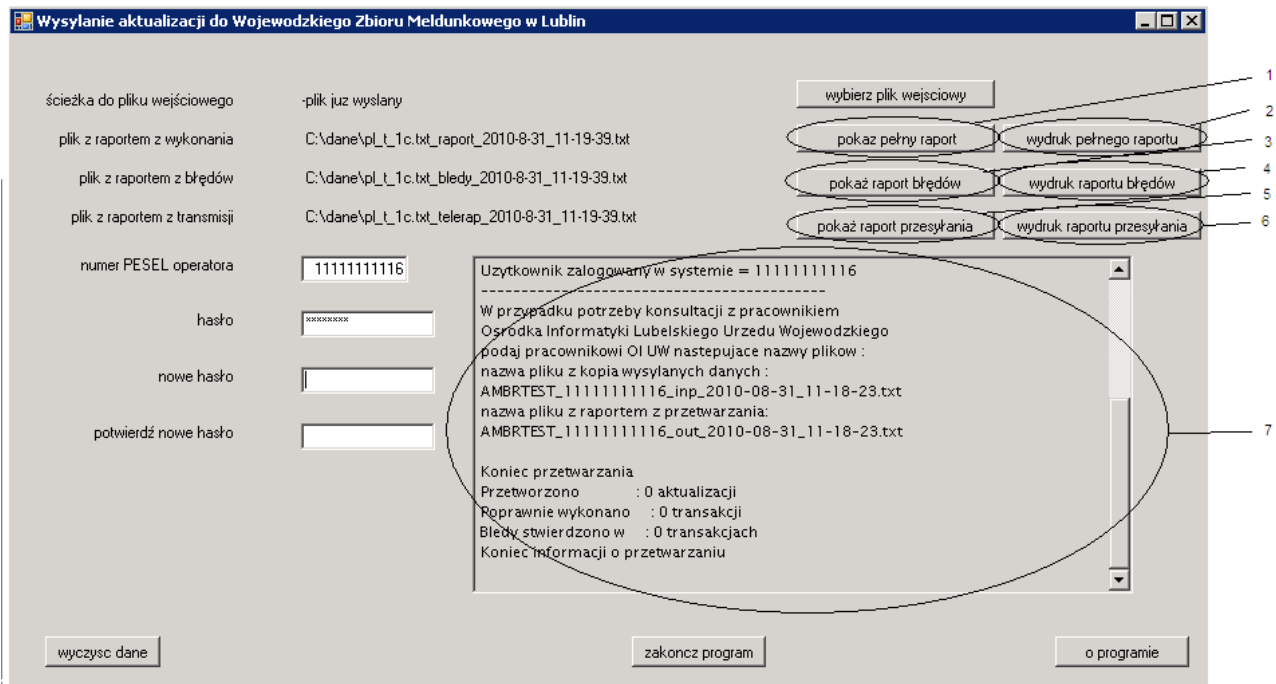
Wysylanie aktualizacji do Wojewodzkiego Zbioru Meldunkowego w Lublin

ścieżka do pliku wejściowego
-plik juz wyslany
wybierz plik wejsciowy

plik z raportem z wykonania
C:\dane\pl_t_1c.txt_raport_2010-8-31_11-19-39.txt
pokaz pełny raport
wydruk pełnego raportu

plik z raportem z błędów
C:\dane\pl_t_1c.txt_bledy_2010-8-31_11-19-39.txt
pokaż raport błędów
wydruk raportu błędów

plik z raportem z transmisji
C:\dane\pl_t_1c.txt_telerap_2010-8-31_11-19-39.txt
pokaż raport przesyłania
wydruk raportu przesyłania

1
2
3
4
5
6
7

numer PESEL operatora
11111111116

hasło
********

nowe hasło

potwierdź nowe hasło

Uzytkownik zalogowany w systemie = 11111111116
------------------------------------------------
W przypadku potrzeby konsultacji z pracownikiem
Osrodka Informatyki Lubelskiego Urzedu Wojewodzkiego
podaj pracownikowi OI UW nastepujace nazwy plikow :
nazwa pliku z kopia wysylanych danych :
AMBRTEST_11111111116_inp_2010-08-31_11-18-23.txt
nazwa pliku z raportem z przetwarzania:
AMBRTEST_11111111116_out_2010-08-31_11-18-23.txt

Koniec przetwarzania
Przetworzono : 0 aktualizacji
Poprawnie wykonano : 0 transakcji
Bledy stwierdzono w : 0 transakcjach
Koniec informacji o przetwarzaniu

wyczysc dane
zakoncz program
o programie